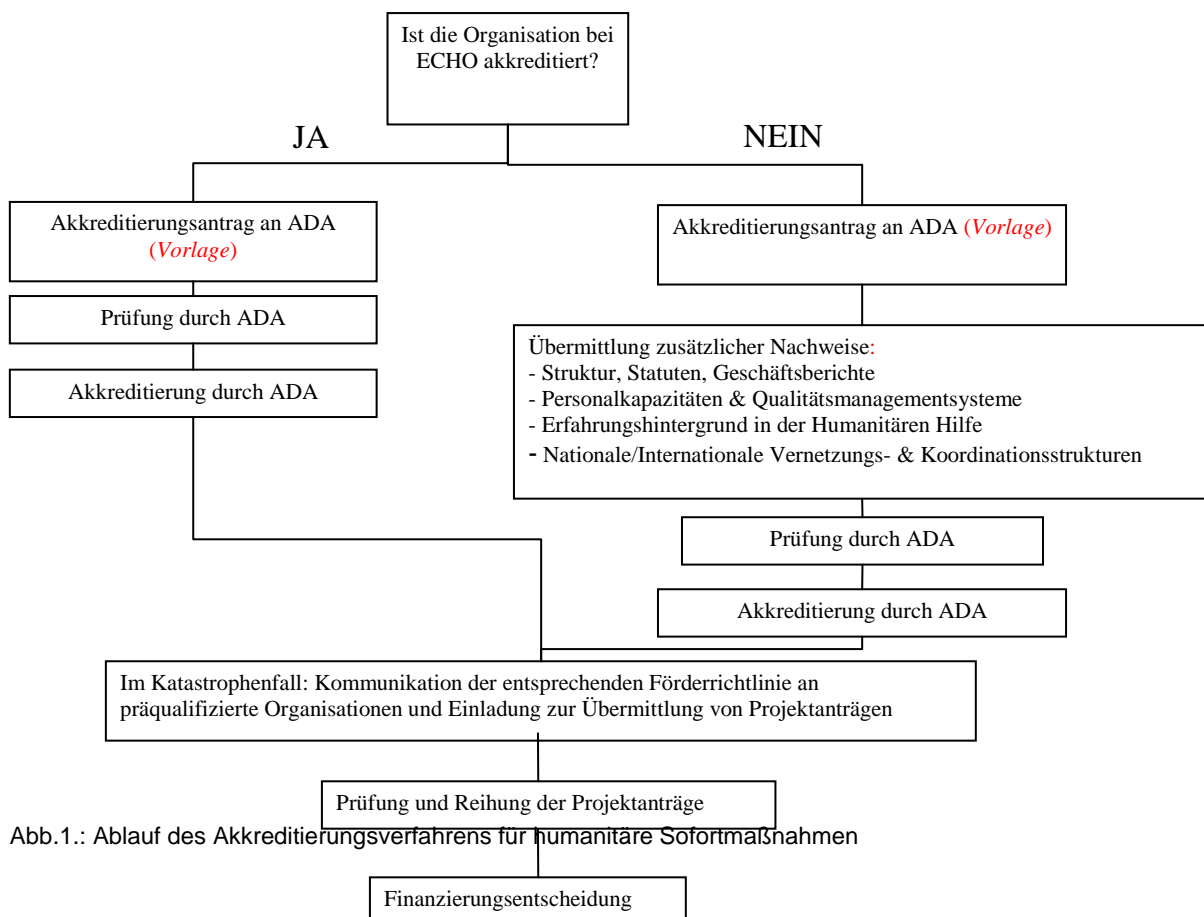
Ist die Organisation bei ECHO akkreditiert?

JA

NEIN

Akkreditierungsantrag an ADA (*Vorlage*)

Prüfung durch ADA

Akkreditierung durch ADA

Akkreditierungsantrag an ADA (*Vorlage*)

Übermittlung zusätzlicher Nachweise:
- Struktur, Statuten, Geschäftsberichte
- Personalkapazitäten & Qualitätsmanagementsysteme
- Erfahrungshintergrund in der Humanitären Hilfe
- Nationale/Internationale Vernetzungs- & Koordinationsstrukturen

Prüfung durch ADA

Akkreditierung durch ADA

Im Katastrophenfall: Kommunikation der entsprechenden Förderrichtlinie an präqualifizierte Organisationen und Einladung zur Übermittlung von Projektanträgen

Prüfung und Reihung der Projektanträge

Abb.1.: Ablauf des Akkreditierungsverfahrens für humanitäre Sofortmaßnahmen

Finanzierungsentscheidung